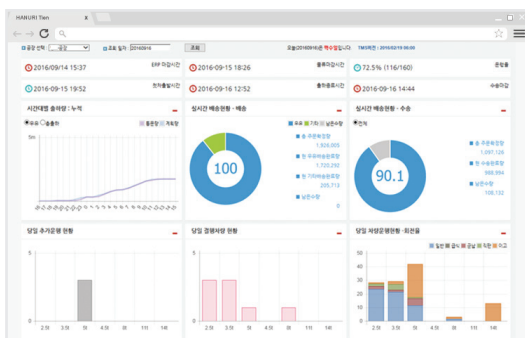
HANURI Tlen

공장 선택 : 공장 조회 일자 : 20160916 조회

오늘(2016년09월16일)은 백수 입니다. TMS버전 : 2016/02/19 09:00

2016/09/14 15:37 ERP 마감시간

2016-09-16 18:26 물류마감시간

72.5% (116/160) 운행율

2016-09-15 19:52 전처출발시간

2016-09-16 12:52 출하종료시간

2016-09-16 14:44 수송마감

시간대별 출하량 : 누적

유류 출하량 출하 계획량

실시간 배송현황 - 배송

100

총 주문량
1,926,005
총 배송완료량
1,720,292
총 미배송완료량
205,713
남은수량

실시간 배송현황 - 수송

전체

90.1

총 주문량
1,097,126
총 수송완료량
988,994
남은수량
108,132

당일 추가운행 현황

2.5t 3.5t 5t 4.5t 8t 11t 14t

당일 경쟁차량 현황

2.5t 3.5t 5t 4.5t 8t 11t 14t

당일 자량운행현황 - 회전율

일반 급식 공급 특판 이고

2.5t 3.5t 5t 4.5t 8t 11t 14t